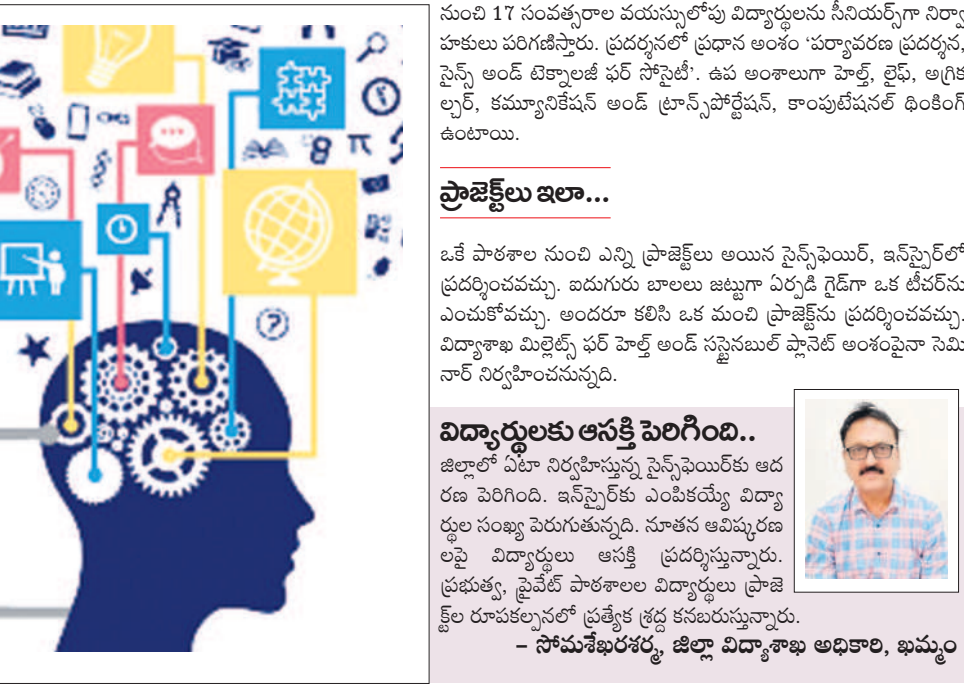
నుంచి 17 సంవత్సరాల వయస్సులోపు విద్యార్థులను సీనియర్స్‌గా నిర్వా హకులు పరిగణిస్తారు. ప్రదర్శనలో ప్రధాన అంశం 'పర్యావరణ ప్రదర్శన, సైన్స్ అండ్ టెక్నాలజీ ఫర్ సొసైటీ'. ఉప అంశాలుగా హెల్త్, లైఫ్, అగ్రిక ల్చర్, కమ్యూనికేషన్ అండ్ ట్రాన్స్‌పోర్టేషన్, కాంపుటేషనల్ థింకింగ్ ఉంటాయి.

ప్రాజెక్ట్‌లు ఇలా...

ఒకే పాఠశాల నుంచి ఎన్ని ప్రాజెక్ట్‌లు అయిన సైన్స్‌ఫెయిర్, ఇన్‌స్పైర్‌లో ప్రదర్శించవచ్చు. ఐదుగురు బాలలు జట్టుగా ఏర్పడి గైడ్‌గా ఒక టీచర్‌ను ఎంచుకోవచ్చు. అందరూ కలిసి ఒక మంచి ప్రాజెక్ట్‌ను ప్రదర్శించవచ్చు. విద్యాశాఖ మిల్లెట్స్ ఫర్ హెల్త్ అండ్ సస్టైనబుల్ ప్లానెట్ అంశంపైనా సెమినార్ నిర్వహించనున్నది.

విద్యార్థులకు ఆసక్తి పెరిగింది..

జిల్లాలో ఏటా నిర్వహిస్తున్న సైన్స్‌ఫెయిర్‌కు ఆదరణ పెరిగింది. ఇన్‌స్పైర్‌కు ఎంపికయ్యే విద్యార్థుల సంఖ్య పెరుగుతున్నది. నూతన ఆవిష్కరణలపై విద్యార్థులు ఆసక్తి ప్రదర్శిస్తున్నారు. ప్రభుత్వ, ప్రైవేట్ పాఠశాలల విద్యార్థులు ప్రాజెక్ట్‌ల రూపకల్పనలో ప్రత్యేక శ్రద్ధ కనబరుస్తున్నారు.
– సోమశేఖరశర్మ, జిల్లా విద్యాశాఖ అధికారి, ఖమ్మం